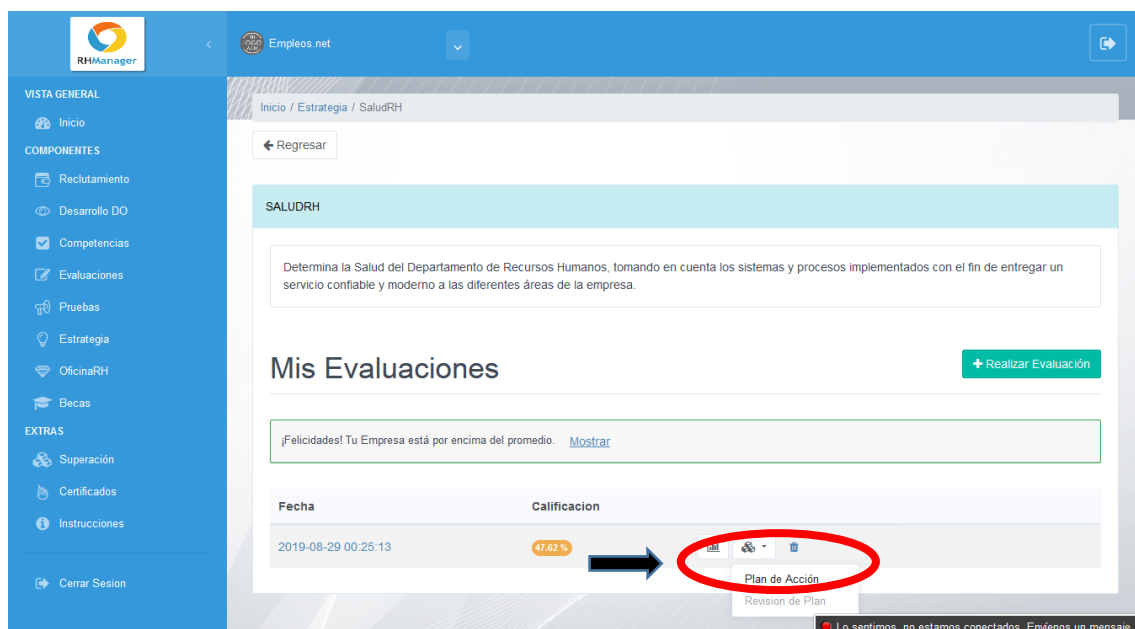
RHManager

Empleos.net

VISTA GENERAL
Inicio
COMPONENTES
Reclutamiento
Desarrollo DO
Competencias
Evaluaciones
Pruebas
Estrategia
OficinaRH
Becas
EXTRAS
Superación
Certificados
Instrucciones

Cerrar Sesion

Inicio / Estrategia / SaludRH

Regresar

SALUDRH

Determina la Salud del Departamento de Recursos Humanos, tomando en cuenta los sistemas y procesos implementados con el fin de entregar un servicio confiable y moderno a las diferentes áreas de la empresa.

Mis Evaluaciones

+ Realizar Evaluación

¡Felicidades! Tu Empresa está por encima del promedio. Mostrar

| Fecha | Calificacion |
|---|---|
| 2019-08-29 00:25:13 | 47.62 % |

Plan de Acción
Revision de Plan

Lo sentimos, no estamos conectados. Envíenos un mensaje